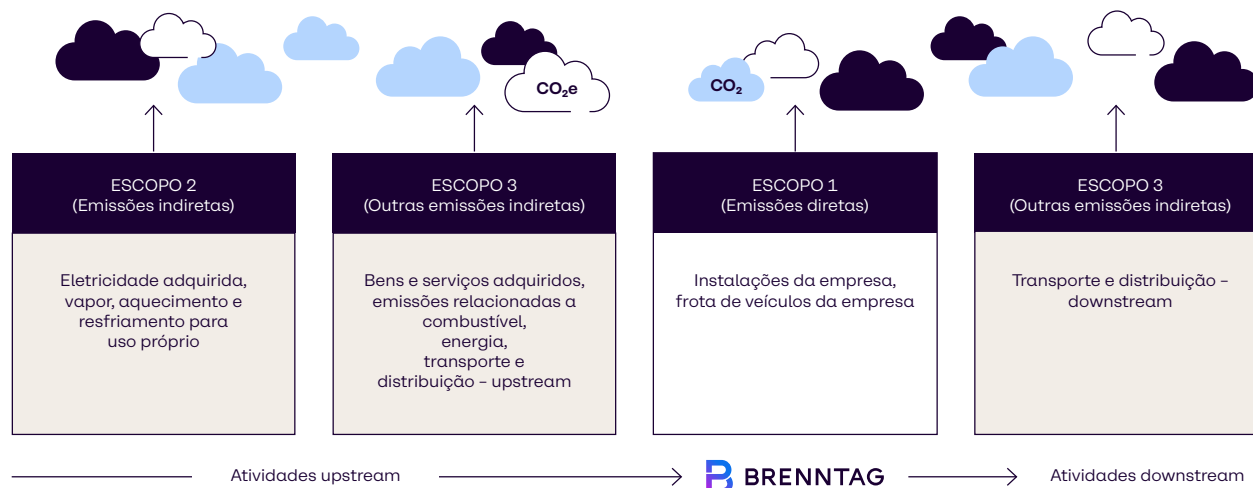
$CO_2e$

$CO_2$

ESCOPO 2
(Emissões indiretas)

Eletricidade adquirida, vapor, aquecimento e resfriamento para uso próprio

ESCOPO 3
(Outras emissões indiretas)

Bens e serviços adquiridos, emissões relacionadas a combustível, energia, transporte e distribuição - upstream

ESCOPO 1
(Emissões diretas)

Instalações da empresa, frota de veículos da empresa

ESCOPO 3
(Outras emissões indiretas)

Transporte e distribuição - downstream

Atividades upstream

BRENNTAG

Atividades downstream